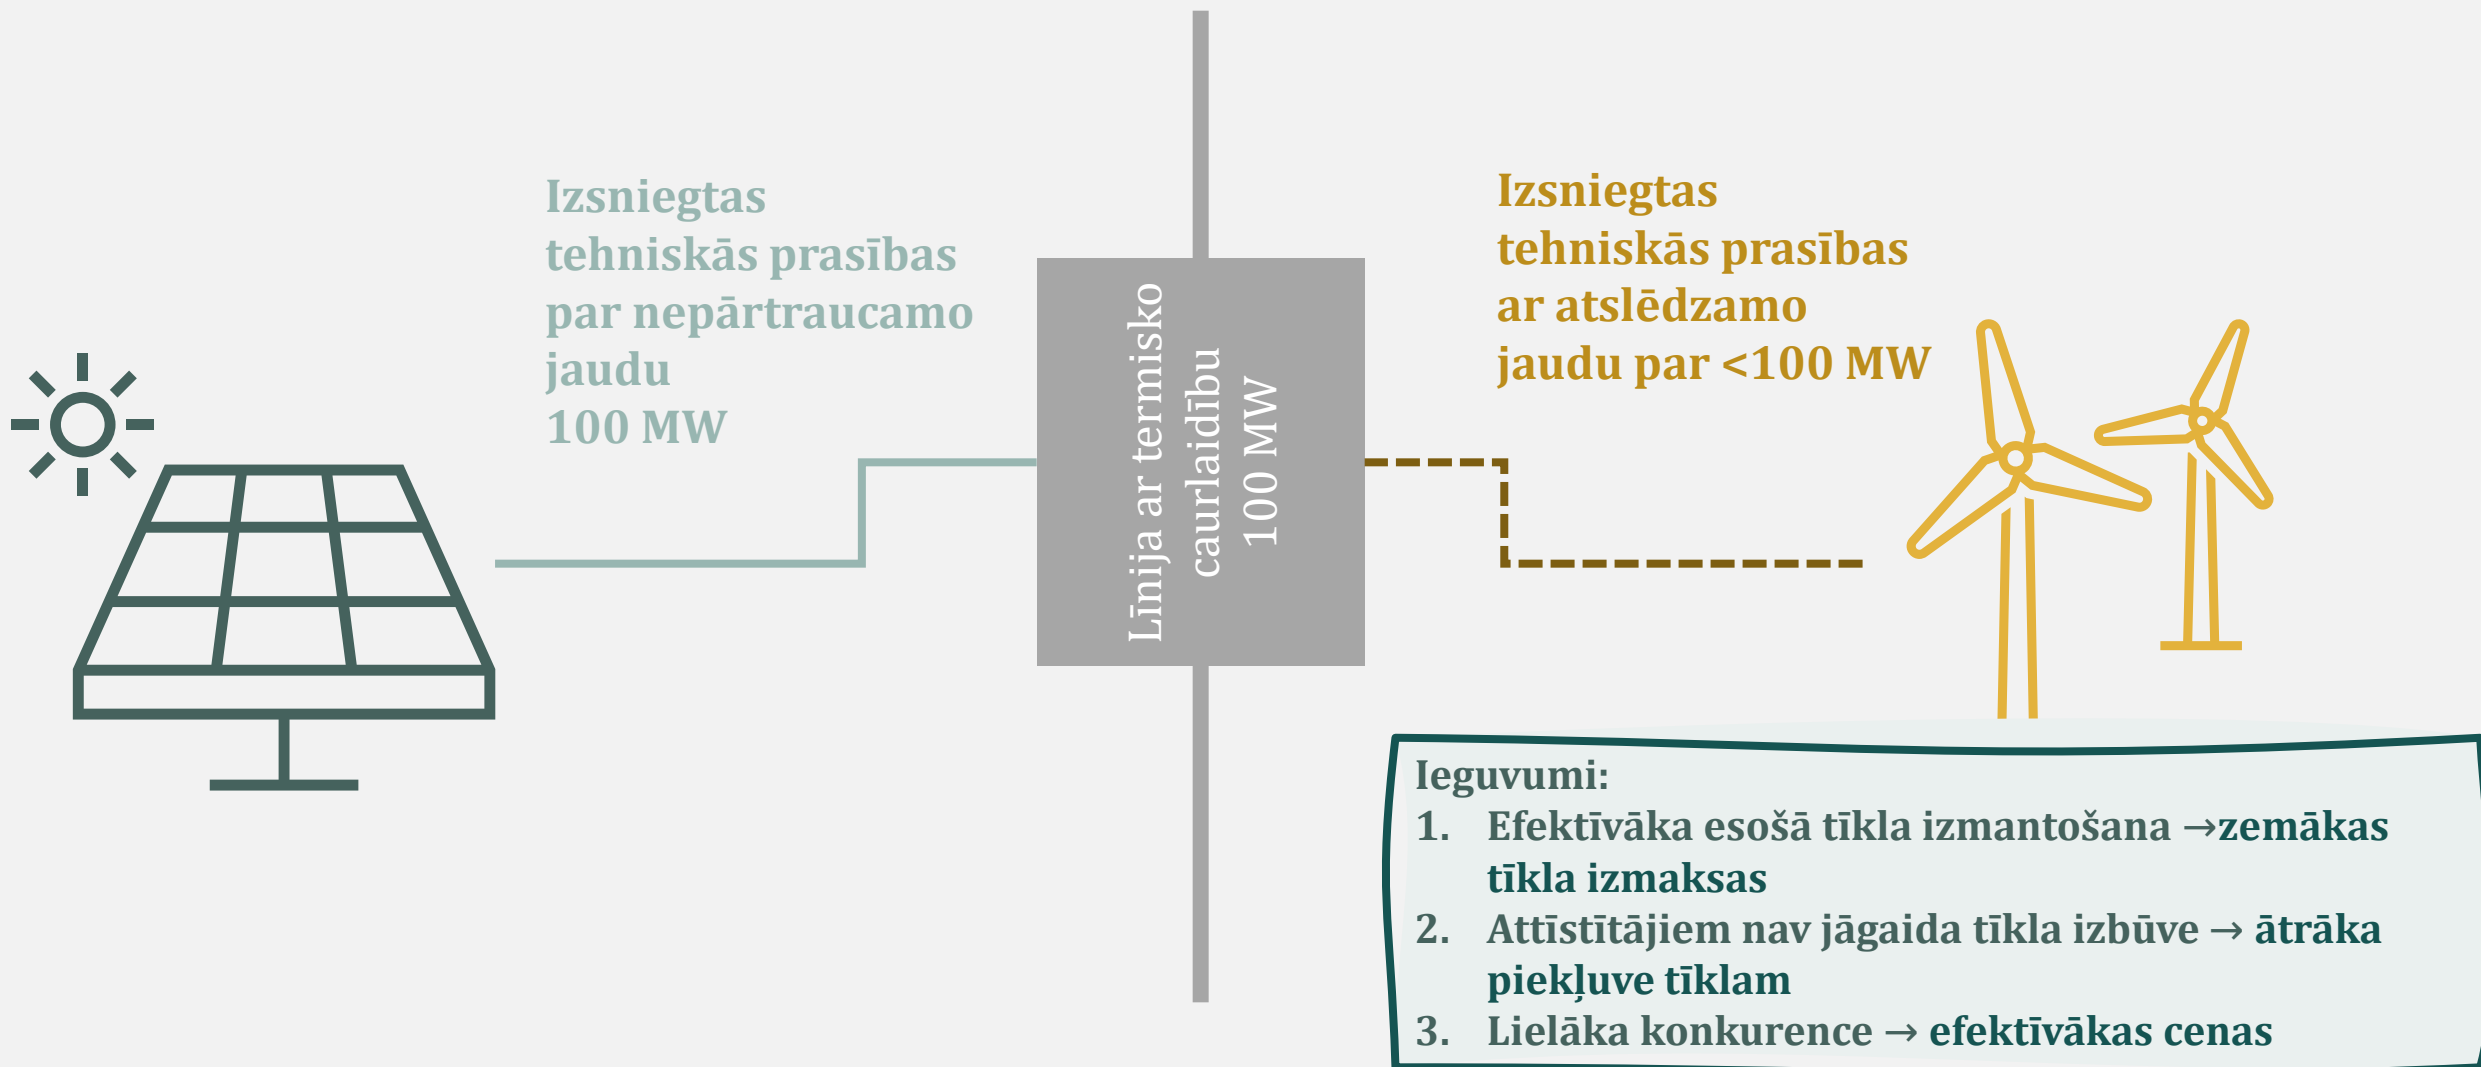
Izsniegtas tehniskās prasības par nepārtraucamo jaudu 100 MW

Līnija ar termisko caurlaidību 100 MW

Izsniegtas tehniskās prasības ar atslēdzamo jaudu par <100 MW

Ieguvumi:
1. Efektīvāka esošā tīkla izmantošana →zemākas tīkla izmaksas
2. Attīstītājiem nav jāgaida tīkla izbūve → ātrāka piekļuve tīklam
3. Lielāka konkurence → efektīvākas cenas